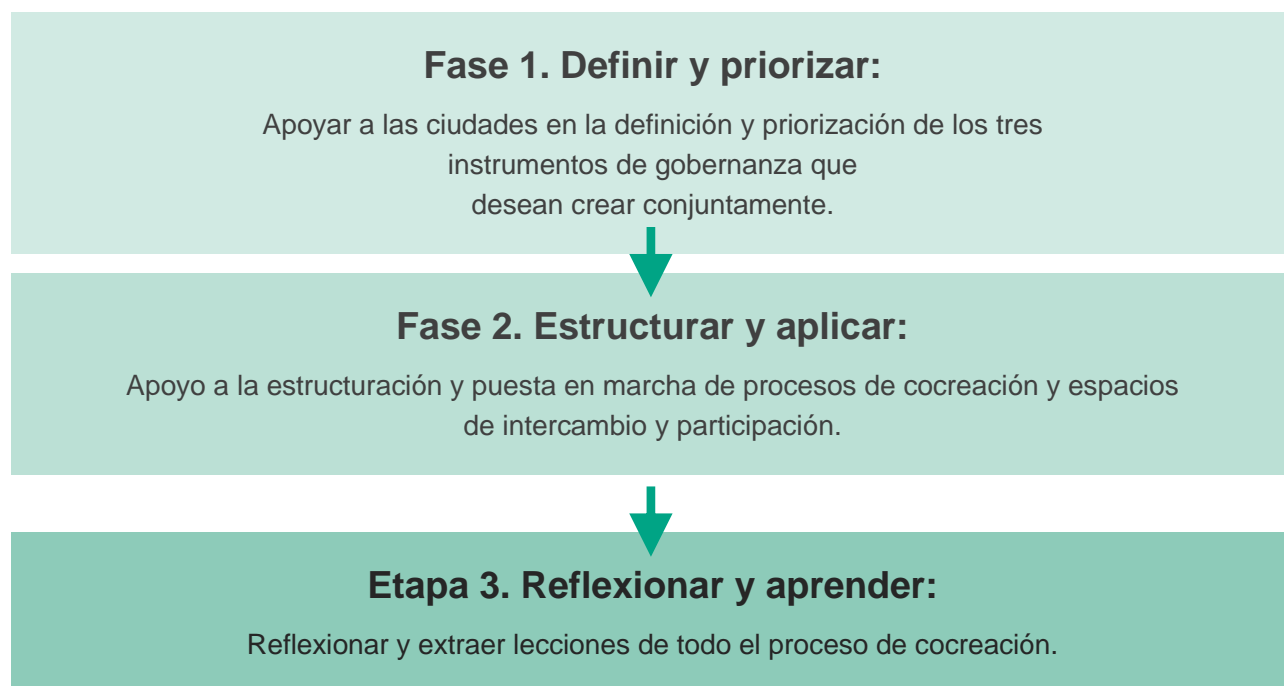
Fase 1. Definir y priorizar:

Apoyar a las ciudades en la definición y priorización de los tres instrumentos de gobernanza que desean crear conjuntamente.

Fase 2. Estructurar y aplicar:

Apoyo a la estructuración y puesta en marcha de procesos de cocreación y espacios de intercambio y participación.

Etapa 3. Reflexionar y aprender:

Reflexionar y extraer lecciones de todo el proceso de cocreación.